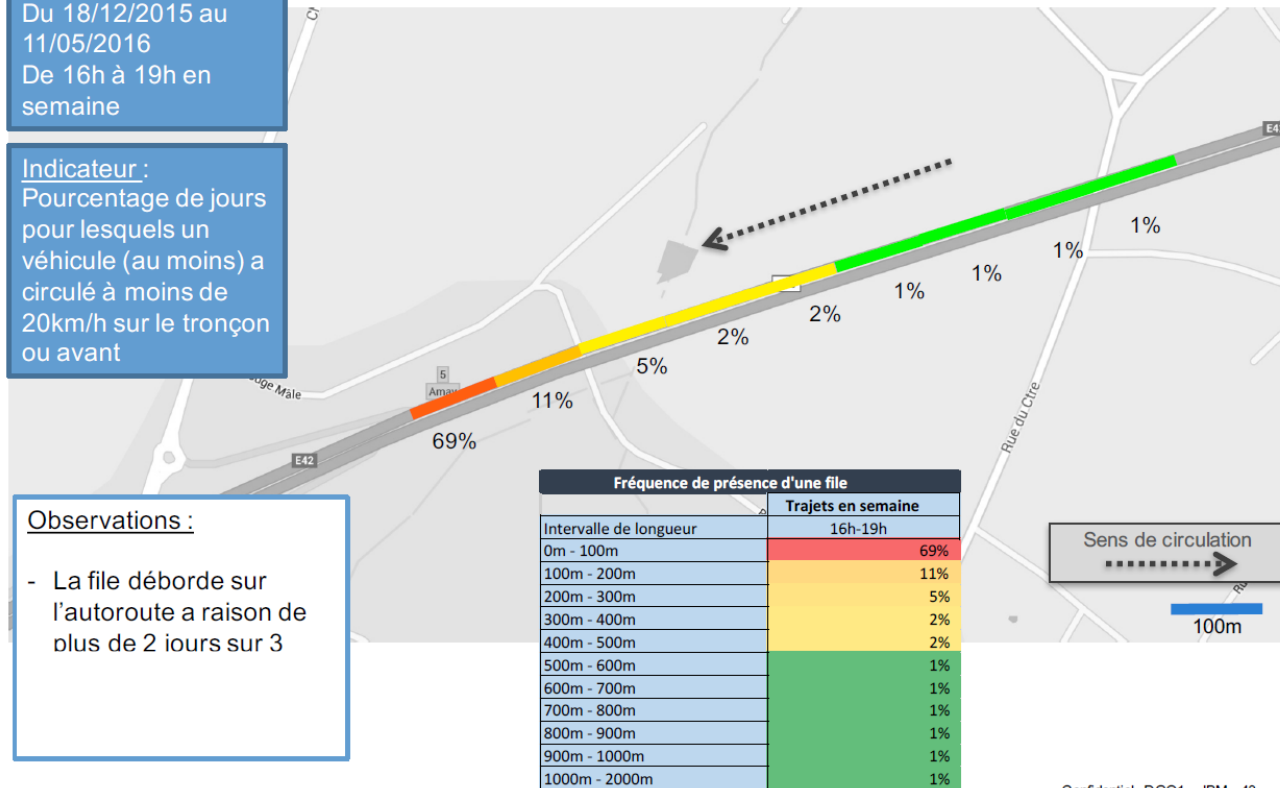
Du 18/12/2015 au 11/05/2016
De 16h à 19h en semaine

Indicateur :
Pourcentage de jours pour lesquels un véhicule (au moins) a circulé à moins de 20km/h sur le tronçon ou avant

E42

1%
1%
1%
1%
2%
2%
5%
11%
69%

5
Amay
uge Mâle
E42
Rue du Ctre

Observations :

- La file déborde sur l'autoroute a raison de plus de 2 jours sur 3

| Fréquence de présence d'une file | |
|---|---|
| | Trajets en semaine |
| Intervalle de longueur | 16h-19h |
| 0m - 100m | 69% |
| 100m - 200m | 11% |
| 200m - 300m | 5% |
| 300m - 400m | 2% |
| 400m - 500m | 2% |
| 500m - 600m | 1% |
| 600m - 700m | 1% |
| 700m - 800m | 1% |
| 800m - 900m | 1% |
| 900m - 1000m | 1% |
| 1000m - 2000m | 1% |

Sens de circulation

100m

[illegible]